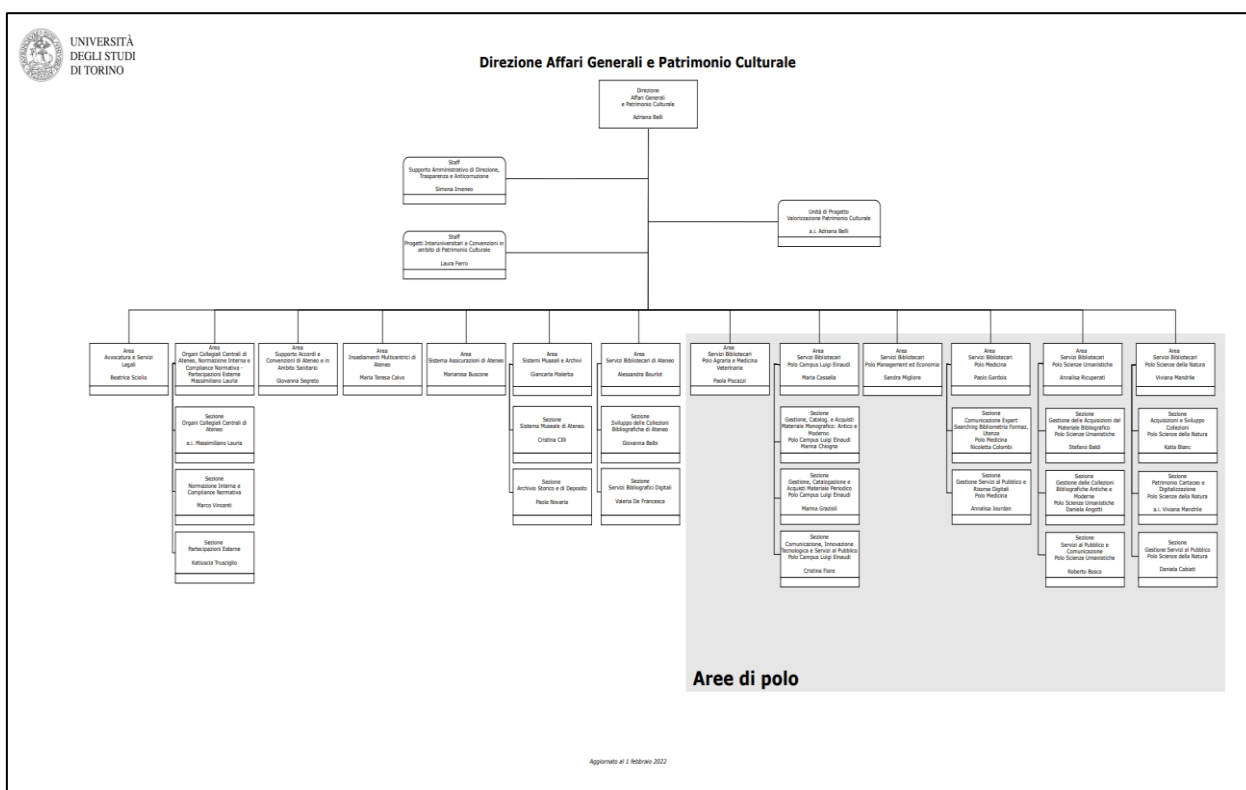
UNIVERSITÀ DEGLI STUDI DI TORINO

Direzione Affari Generali e Patrimonio Culturale

Direzione Affari Generali e Patrimonio Culturale
Adriana Belli

Staff
Supporto Amministrativo di Direzione, Trasparenza e Anticorruzione
Simona Imeneo

Unità di Progetto
Valorizzazione Patrimonio Culturale
a.i. Adriana Belli

Staff
Progetti Interuniversitari e Convenzioni in ambito di Patrimonio Culturale
Laura Ferro

Area
Avvocatura e Servizi Legali
Beatrice Sciolla

Area
Organi Collegiali Centrali di Ateneo, Normazione Interna e Compliance Normativa - Partecipazioni Esterne
Massimiliano Lauria

Sezione
Organi Collegiali Centrali di Ateneo
a.i. Massimiliano Lauria

Sezione
Normazione Interna e Compliance Normativa
Marco Vincenti

Sezione
Partecipazioni Esterne
Katiuscia Truscigilo

Area
Supporto Accordi e Convenzioni di Ateneo e in Ambito Sanitario
Giovanna Segreto

Area
Insediamenti Multicentrici di Ateneo
Maria Teresa Calvo

Area
Sistema Assicurazioni di Ateneo
Mariarosa Buscone

Area
Sistemi Museali e Archivi
Giancarla Malerba

Sezione
Sistema Museale di Ateneo
Cristina Cilli

Sezione
Archivio Storico e di Deposito
Paola Novaria

Area
Servizi Bibliotecari di Ateneo
Alessandra Bourlot

Sezione
Sviluppo delle Collezioni Bibliografiche di Ateneo
Giovanna Balbi

Sezione
Servizi Bibliografici Digitali
Valeria De Francesco

Area
Servizi Bibliotecari
Polo Agraria e Medicina Veterinaria
Paola Piscazzi

Area
Servizi Bibliotecari
Polo Campus Luigi Einaudi
Maria Cassella

Sezione
Gestione, Catalog. e Acquisti Materiale Monografico: Antico e Moderno
Polo Campus Luigi Einaudi
Marina Chiogna

Sezione
Gestione, Catalogazione e Acquisti Materiale Periodico
Polo Campus Luigi Einaudi
Marina Graziali

Sezione
Comunicazione, Innovazione Tecnologica e Servizi al Pubblico
Polo Campus Luigi Einaudi
Cristina Fiore

Area
Servizi Bibliotecari
Polo Management ed Economia
Sandra Migliore

Area
Servizi Bibliotecari
Polo Medicina
Paolo Gardois

Sezione
Comunicazione Expert Searching Bibliometria Formaz. Utenza
Polo Medicina
Nicoletta Colombi

Sezione
Gestione Servizi al Pubblico e Risorse Digitali
Polo Medicina
Annalisa Jourdan

Area
Servizi Bibliotecari
Polo Scienze Umanistiche
Annalisa Ricuperati

Sezione
Gestione delle Acquisizioni del Materiale Bibliografico
Polo Scienze Umanistiche
Stefano Baldi

Sezione
Gestione delle Collezioni Bibliografiche Antiche e Moderne
Polo Scienze Umanistiche
Daniela Angotti

Sezione
Servizi al Pubblico e Comunicazione
Polo Scienze Umanistiche
Roberto Bosco

Area
Servizi Bibliotecari
Polo Scienze della Natura
Viviana Mandrile

Sezione
Acquisizioni e Sviluppo Collezioni
Polo Scienze della Natura
Katia Blanc

Sezione
Patrimonio Cartaceo e Digitalizzazione
Polo Scienze della Natura
a.i. Viviana Mandrile

Sezione
Gestione Servizi al Pubblico
Polo Scienze della Natura
Daniela Cabiati

Aree di polo

Aggiornato al 1 febbraio 2022